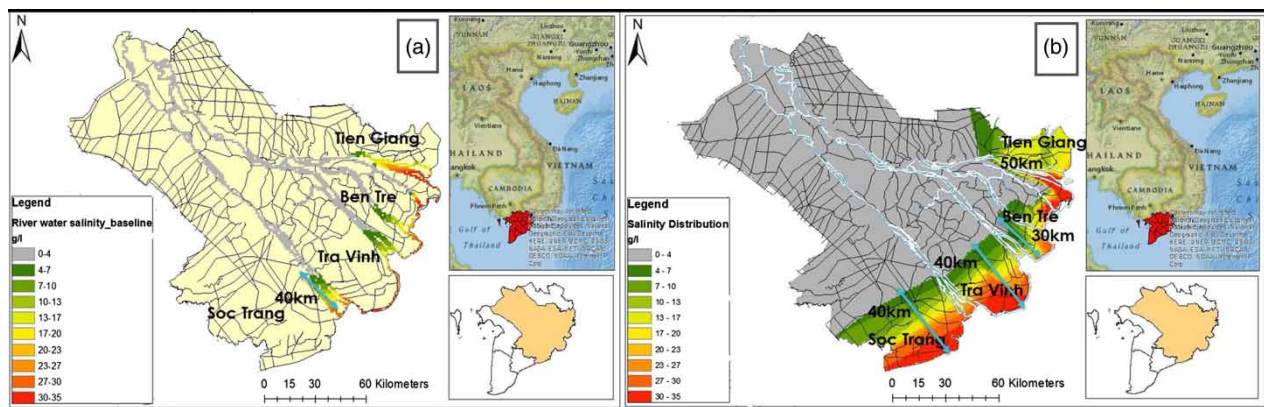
N

(a)

Tien Giang

Ben Tre

Tra Vinh

40km

Soc Trang

Legend
River water salinity_baseline
g/l
0-4
4-7
7-10
10-13
13-17
17-20
20-23
23-27
27-30
30-35

0 15 30 60 Kilometers

Kunming
YUNNAN
Liuzhou
Guangzhou
Zhanjiang
Hanoi
Haiphong
HAINAN
LAOS
Vientiane
HAILAND
angkok
CAMBODIA
VIETNAM
Da Nang
Phnom Penh
Gulf of Thailand
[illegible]

N

(b)

Tien Giang
50km

Ben Tre
30km

40km

Tra Vinh

40km

Soc Trang

Legend
Salinity Distribution
g/l
0 - 4
4 - 7
7 - 10
10 - 13
13 - 17
17 - 20
20 - 23
23 - 27
27 - 30
30 - 35

0 15 30 60 Kilometers

Kunming
YUNNAN
Liuzhou
Guangzhou
Zhanjiang
Hanoi
Haiphong
HAINAN
LAOS
Vientiane
HAILAND
angkok
CAMBODIA
VIETNAM
Da Nang
Phnom Penh
Gulf of Thailand
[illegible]